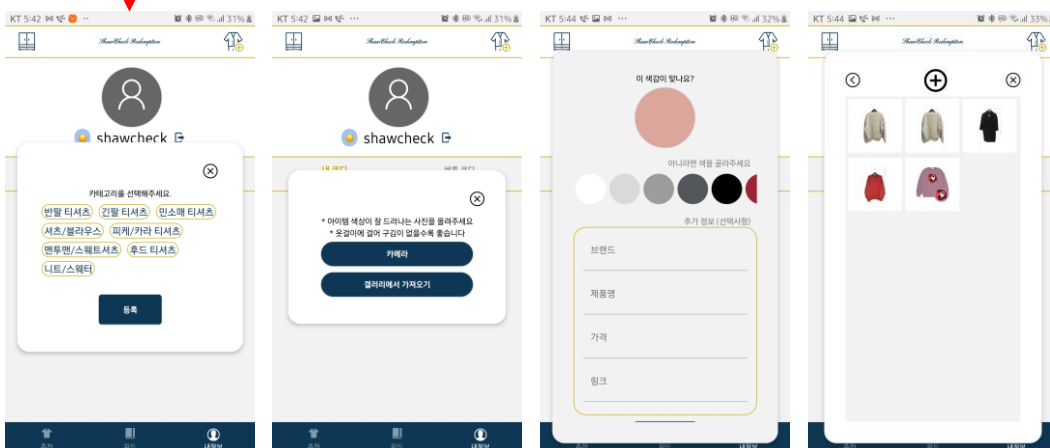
KT 5:42 31%

ShawCheck Redemption

shawcheck

카테고리를 선택해주세요.

반팔 티셔츠 긴팔 티셔츠 민소매 티셔츠
셔츠/블라우스 피케/카라 티셔츠
맨투맨/스웨트셔츠 후드 티셔츠
니트/스웨터

등록

KT 5:42 31%

ShawCheck Redemption

shawcheck

* 아이템 색상이 잘 드러나는 사진을 올려주세요
* 옷걸이에 걸어 구김이 없을수록 좋습니다

카메라

갤러리에서 가져오기

내정보

KT 5:44 32%

ShawCheck Redemption

이 색감이 맞나요?

아니라면 색을 골라주세요

추가 정보 (선택사항)

브랜드

제품명

가격

링크

KT 5:44 33%

ShawCheck Redemption

내정보